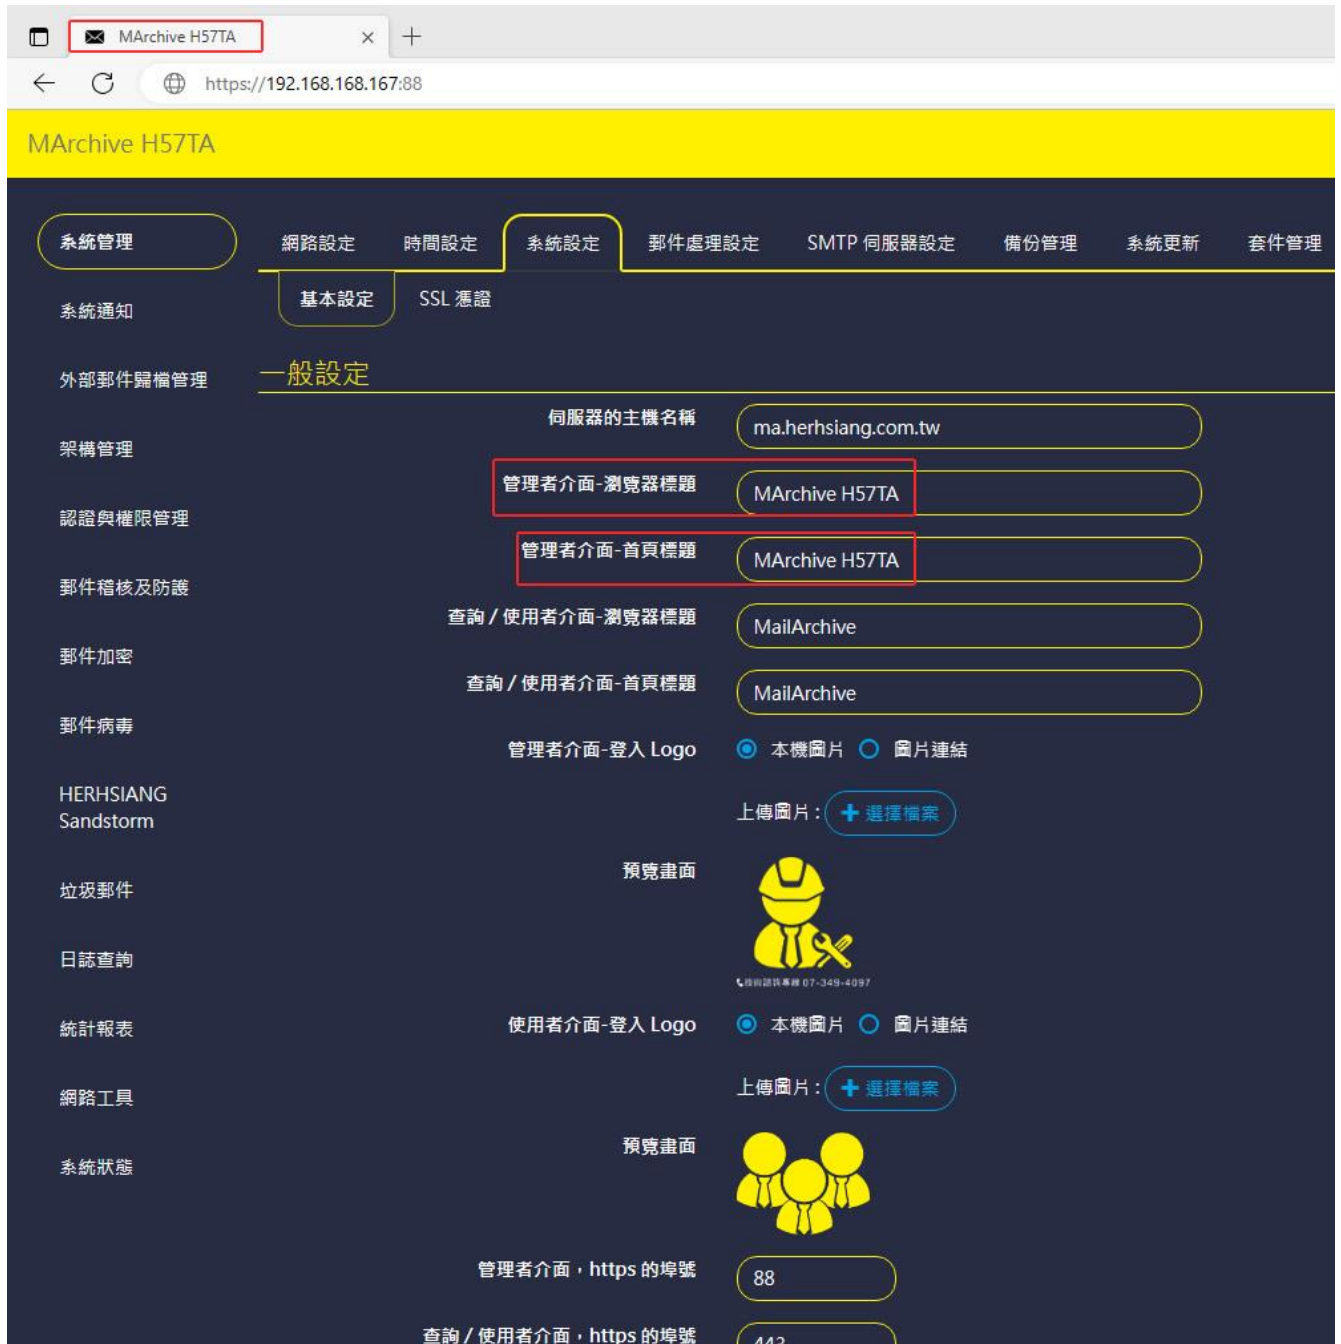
MArchive H57TA

https://192.168.168.167:88

MArchive H57TA

系統管理

系統通知

外部郵件歸檔管理

架構管理

認證與權限管理

郵件稽核及防護

郵件加密

郵件病毒

HERHSIANG Sandstorm

垃圾郵件

日誌查詢

統計報表

網路工具

系統狀態

網路設定 時間設定 系統設定 郵件處理設定 SMTP 伺服器設定 備份管理 系統更新 套件管理

基本設定 SSL 憑證

一般設定

| | |
|---|---|
| 伺服器的主機名稱 | ma.herhsiang.com.tw |
| 管理者介面-瀏覽器標題 | MArchive H57TA |
| 管理者介面-首頁標題 | MArchive H57TA |
| 查詢 / 使用者介面-瀏覽器標題 | MailArchive |
| 查詢 / 使用者介面-首頁標題 | MailArchive |
| 管理者介面-登入 Logo | 本機圖片 圖片連結 |

上傳圖片： 選擇檔案

預覽畫面

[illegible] 07-349-4097

使用者介面-登入 Logo 本機圖片 圖片連結

上傳圖片： 選擇檔案

預覽畫面

管理者介面，https 的埠號 88

查詢 / 使用者介面，https 的埠號 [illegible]